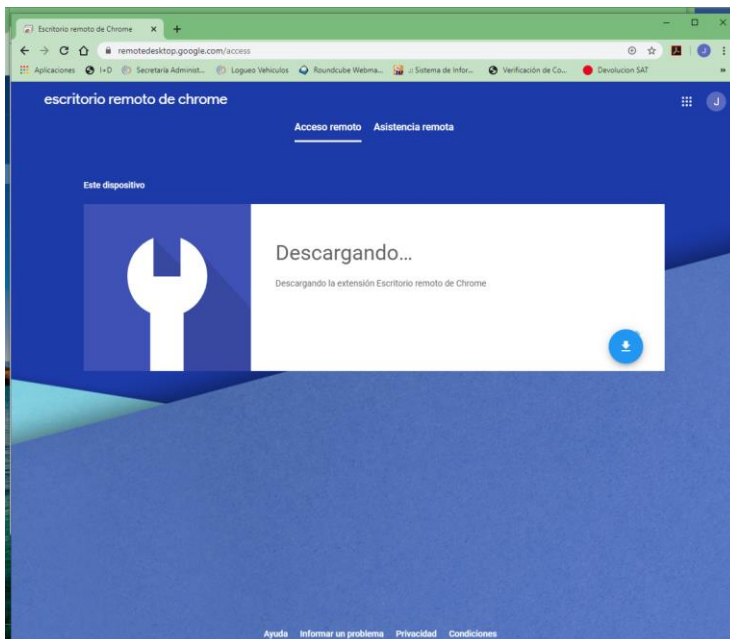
Escritorio remoto de Chrome ×

remotedesktop.google.com/access

Aplicaciones I+D Secretaría Administ... Logueo Vehiculos Roundcube Webma... :: Sistema de Infor... Verificación de Co... Devolucion SAT »

escritorio remoto de chrome

J

Acceso remoto Asistencia remota

Este dispositivo

Descargando...

Descargando la extensión Escritorio remoto de Chrome

Ayuda Informar un problema Privacidad Condiciones